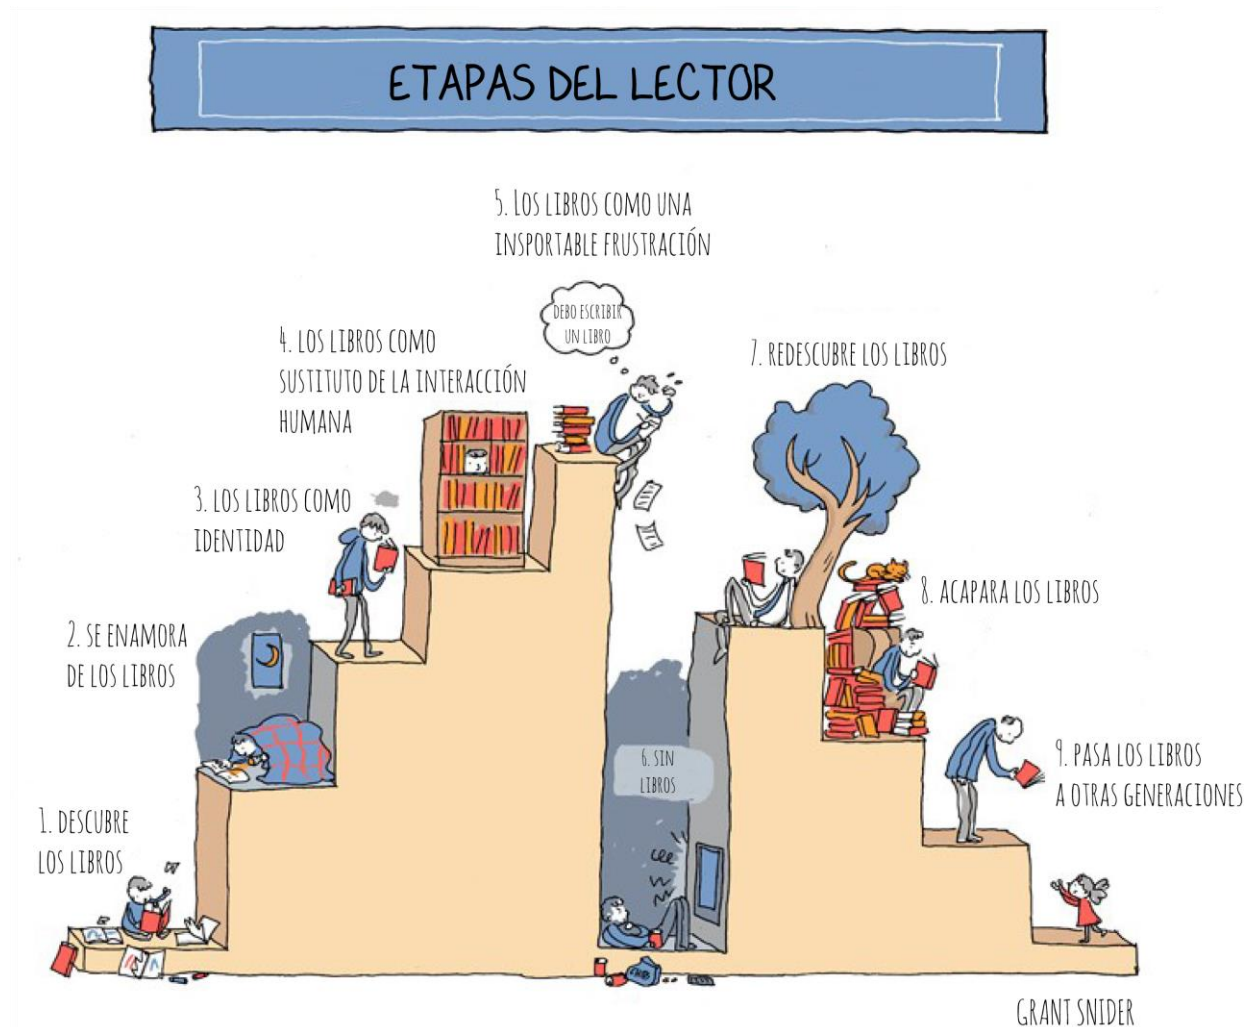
ETAPAS DEL LECTOR

5. LOS LIBROS COMO UNA INSPORTABLE FRUSTRACIÓN

DEBO ESCRIBIR UN LIBRO

4. LOS LIBROS COMO SUSTITUTO DE LA INTERACCIÓN HUMANA

7. REDESCUBRE LOS LIBROS

3. LOS LIBROS COMO IDENTIDAD

8. ACAPARA LOS LIBROS

2. SE ENAMORA DE LOS LIBROS

6. SIN LIBROS

9. PASA LOS LIBROS A OTRAS GENERACIONES

1. DESCUBRE LOS LIBROS

GRANT SNIDER